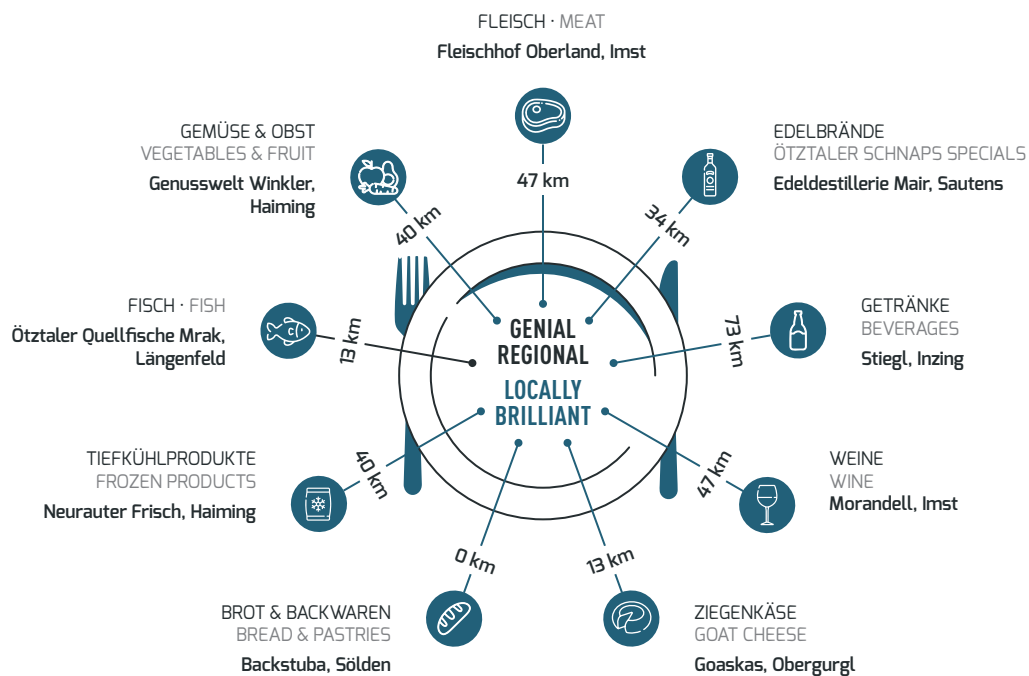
FLEISCH · MEAT
Fleischhof Oberland, Imst

47 km

GEMÜSE & OBST
VEGETABLES & FRUIT
Genusswelt Winkler, Haiming

40 km

EDELBRÄNDE
ÖTZTALER SCHNAPS SPECIALS
Edeldestillerie Mair, Sautens

34 km

FISCH · FISH
Ötztaler Quellfische Mrak, Längenfeld

13 km

GENIAL REGIONAL

LOCALLY BRILLIANT

GETRÄNKE
BEVERAGES
Stiegl, Inzing

73 km

TIEFKÜHLPRODUKTE
FROZEN PRODUCTS
Neurauter Frisch, Haiming

40 km

WEINE
WINE
Morandell, Imst

47 km

0 km

BROT & BACKWAREN
BREAD & PASTRIES
Backstuba, Sölden

13 km

ZIEGENKÄSE
GOAT CHEESE
Goaskas, Obergurgl